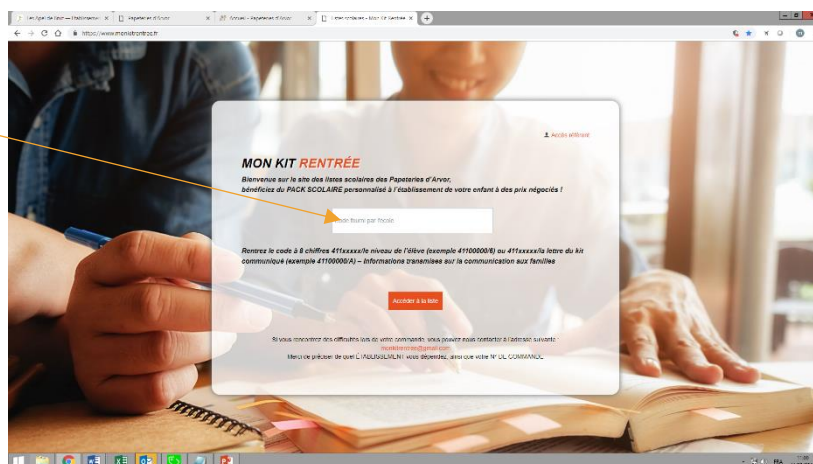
Les Agendas Ecole — Etablissement | Papeteries d'Arvor | Accueil - Papeteries d'Arvor | Listes scolaires - Mon Kit Rentrée

https://www.monkitrentree.fr

Accès affilié

MON KIT RENTRÉE

Bienvenue sur le site des listes scolaires des Papeteries d'Arvor, bénéficiez du PACK SCOLAIRE personnalisé à l'établissement de votre enfant à des prix négociés !

Code fourni par l'école

Rentrez le code à 8 chiffres 411xxxxx/le niveau de l'élève (exemple 41100000/6) ou 411xxxxx/la lettre du kit communiqué (exemple 41100000/A) – informations transmises sur la communication aux familles

Accéder à la liste

Si vous rencontrez des difficultés lors de votre commande, vous pouvez nous contacter à l'adresse suivante : monkitrentree@gmail.com
Merci de préciser de quel ETABLISSEMENT vous dépendez, ainsi que votre N° DE COMMANDE

FRA